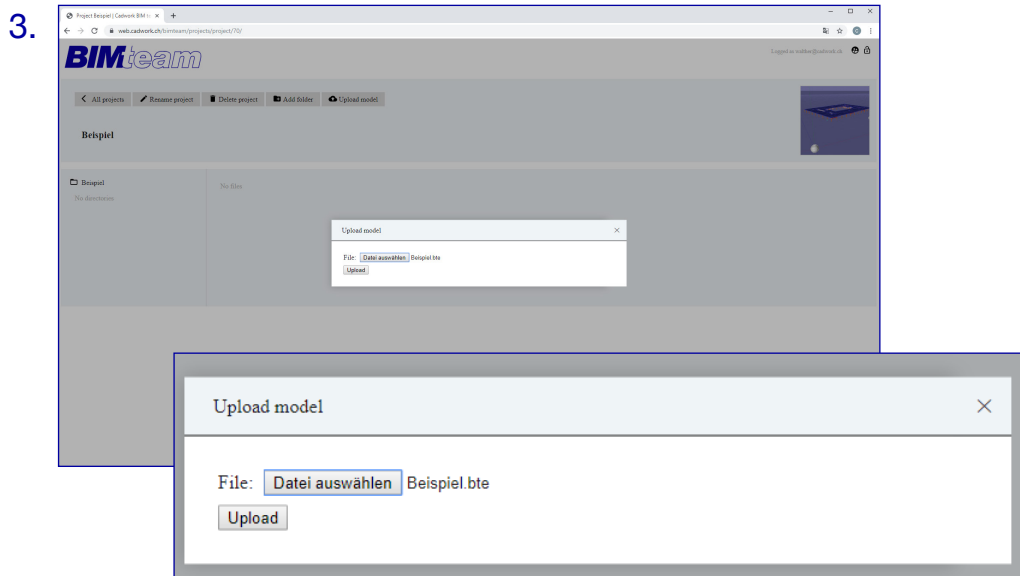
3.

Project Beispiel | Cadwork BIM te ×  +

web.cadwork.ch/bimteam/projects/project/70/

BIMteam

Logged as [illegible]@cadwork.ch

All projects   Rename project   Delete project   Add folder   Upload model

Beispiel

Beispiel
No directories

No files

Upload model ×

File: Datei auswählen Beispiel.bte
Upload

Upload model ×

File: Datei auswählen Beispiel.bte

Upload